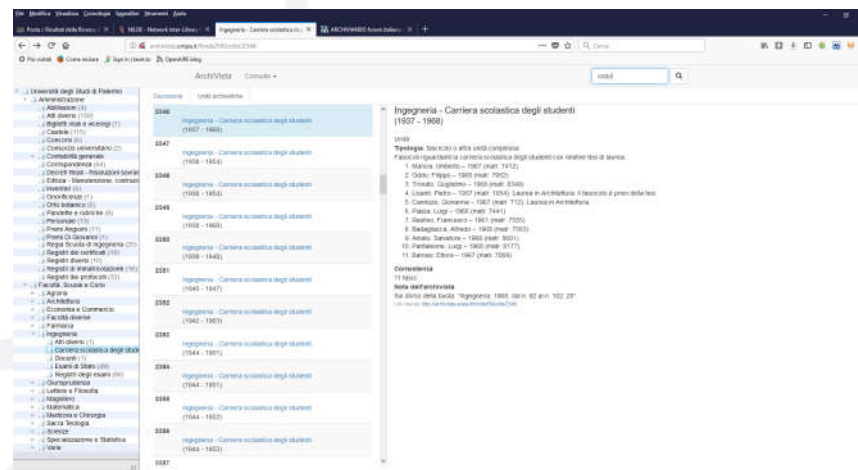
File Modifica Visualizza Cronologia Segnalibri Strumenti Aiuto

Ingegneria - Carriera scolastica degli studenti

ArchiVista Consulta

Descrizione Unità archivistiche

Università degli Studi di Palermo
Amministrazione
Abilitazioni (3)
Atti diversi (100)
Biglietti reali e viceregi (1)
Casitele (115)
Concorsi (6)
Concorsi universitari (2)
Contabilità generale
Corrispondenza (44)
Decreti fiscali
Edilizia
Inventari (6)
Onorificenze (1)
Orto botanico (6)
Pandette e rubriche (6)
Personale (13)
Premi Aegues (11)
Premi Di Giovanni (1)
Regia Scuola di Ingegneria (25)
Registri dei certificati (16)
Registri diversi (10)
Registri di immatricolazione (16)
Registri dei protocolli (33)
Facoltà, Scuole e Corsi
Agraria
Architettura
Economia e Commercio
Facoltà diverse
Farmacia
Ingegneria
Atti diversi (1)
Carriera scolastica degli studenti
Docenti (1)
Esami di Stato (49)
Registri degli esami (86)
Giurisprudenza
Lettere e Filosofia
Magistero
Matematica
Medicina e Chirurgia
Sacra Teologia
Scienze
Specializzazione e Statistica
Varie

3346 Ingegneria - Carriera scolastica degli studenti (1937 - 1968)
3347 Ingegneria - Carriera scolastica degli studenti (1938 - 1954)
3348 Ingegneria - Carriera scolastica degli studenti (1938 - 1954)
3349 Ingegneria - Carriera scolastica degli studenti (1938 - 1968)
3350 Ingegneria - Carriera scolastica degli studenti (1939 - 1945)
3351 Ingegneria - Carriera scolastica degli studenti (1940 - 1947)
3352 Ingegneria - Carriera scolastica degli studenti (1942 - 1953)
3353 Ingegneria - Carriera scolastica degli studenti (1944 - 1951)
3354 Ingegneria - Carriera scolastica degli studenti (1944 - 1951)
3355 Ingegneria - Carriera scolastica degli studenti (1944 - 1952)
3356 Ingegneria - Carriera scolastica degli studenti (1944 - 1953)
3357

Ingegneria - Carriera scolastica degli studenti
(1937 - 1968)

Unità
Tipologia: fascicolo o altra unità complessa
Fascicoli riguardanti la carriera scolastica degli studenti con relative tesi di laurea.
1. Mancia, Umberto -- 1967 (matr. 7412)
2. Oddo, Filippo -- 1965 (matr. 7952)
3. Trovato, Guglielmo -- 1965 (matr. 8340)
4. Lisanti, Pietro -- 1937 (matr. 1654). Laurea in Architettura. Il fascicolo è privo della tesi
5. Carrozzo, Giovanna -- 1967 (matr. 712). Laurea in Architettura
6. Piazza, Luigi -- 1968 (matr. 7441)
7. Basilico, Francesco -- 1961 (matr. 7535)
8. Badagliacca, Alfredo -- 1965 (matr. 7563)
9. Amato, Salvatore -- 1965 (matr. 8931)
10. Pantaleone, Luigi -- 1965 (matr. 8177)
11. Barreca, Ettore -- 1967 (matr. 7069)

Consistenza
11 fasc.
Nota dell'archivista
Sul dorso della busta: "Ingegneria. 1968. dal n. 92 al n. 102. 28".